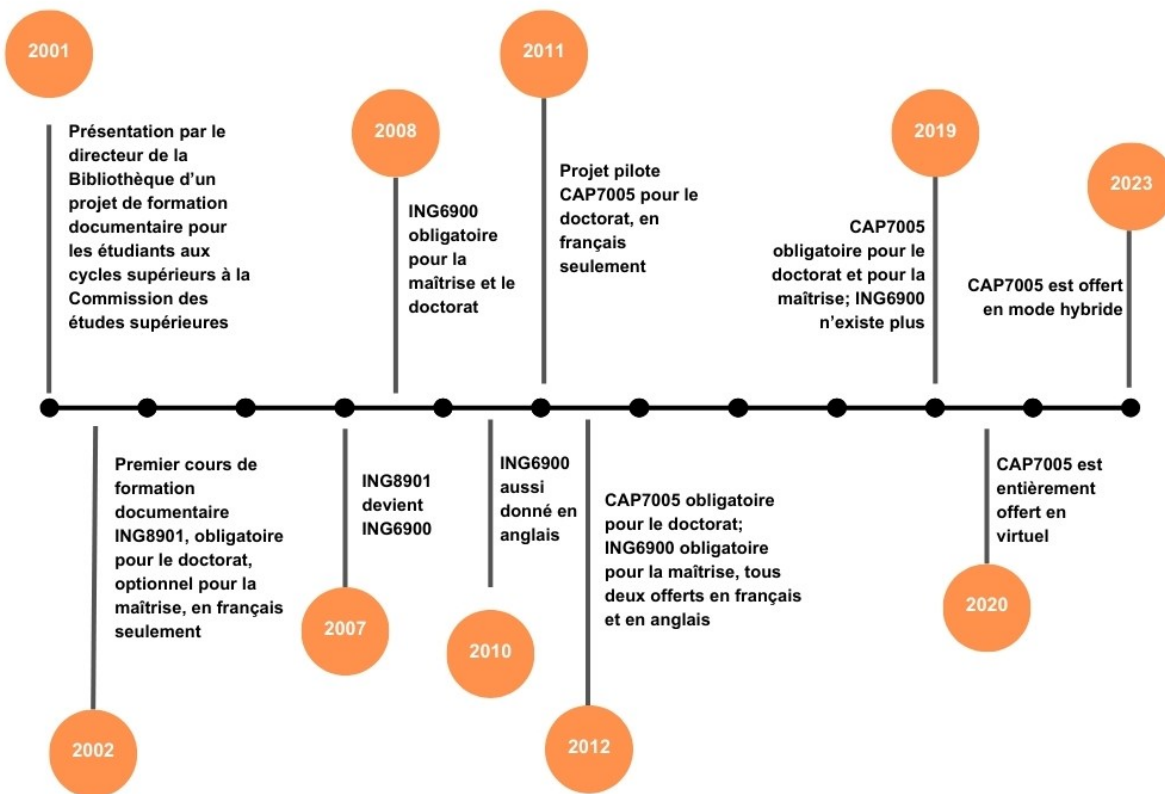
2001

Présentation par le directeur de la Bibliothèque d'un projet de formation documentaire pour les étudiants aux cycles supérieurs à la Commission des études supérieures

2008

ING6900 obligatoire pour la maîtrise et le doctorat

2011

Projet pilote CAP7005 pour le doctorat, en français seulement

2019

CAP7005 obligatoire pour le doctorat et pour la maîtrise; ING6900 n'existe plus

2023

CAP7005 est offert en mode hybride

Premier cours de formation documentaire ING8901, obligatoire pour le doctorat, optionnel pour la maîtrise, en français seulement

2002

ING8901 devient ING6900

2007

ING6900 aussi donné en anglais

2010

CAP7005 obligatoire pour le doctorat; ING6900 obligatoire pour la maîtrise, tous deux offerts en français et en anglais

2012

CAP7005 est entièrement offert en virtuel

2020